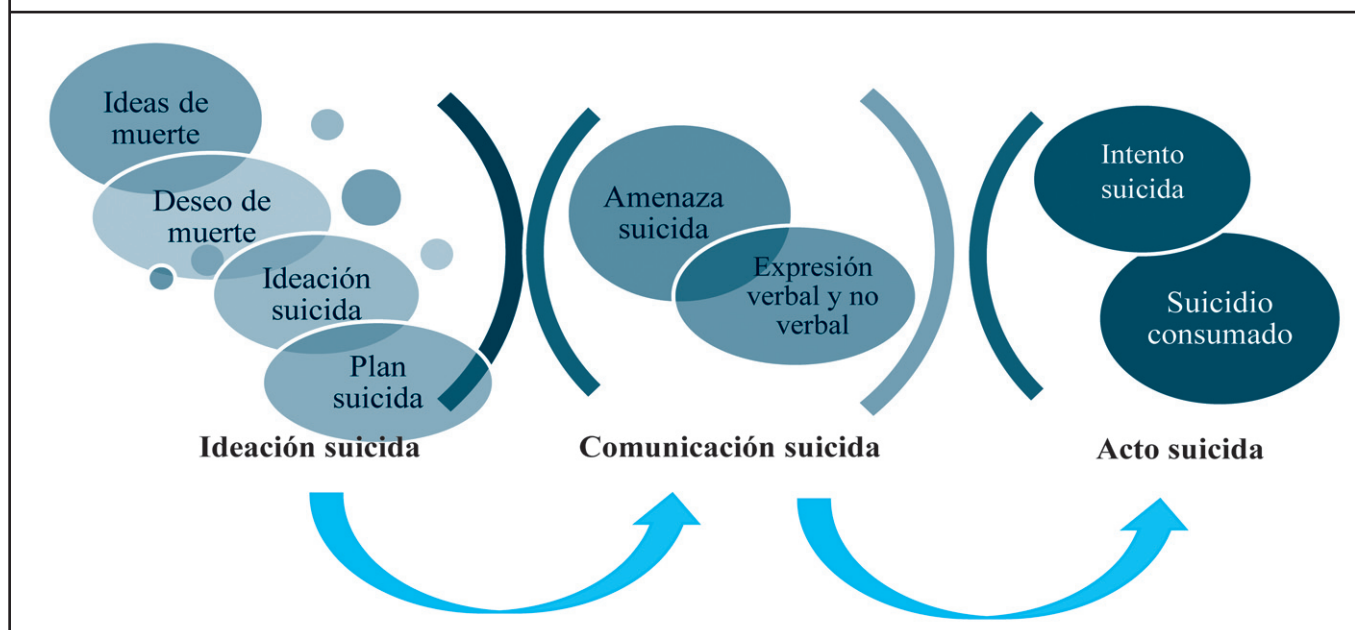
Ideas de muerte

Deseo de muerte

Ideación suicida

Plan suicida

Ideación suicida

Amenaza suicida

Expresión verbal y no verbal

Comunicación suicida

Intento suicida

Suicidio consumado

Acto suicida